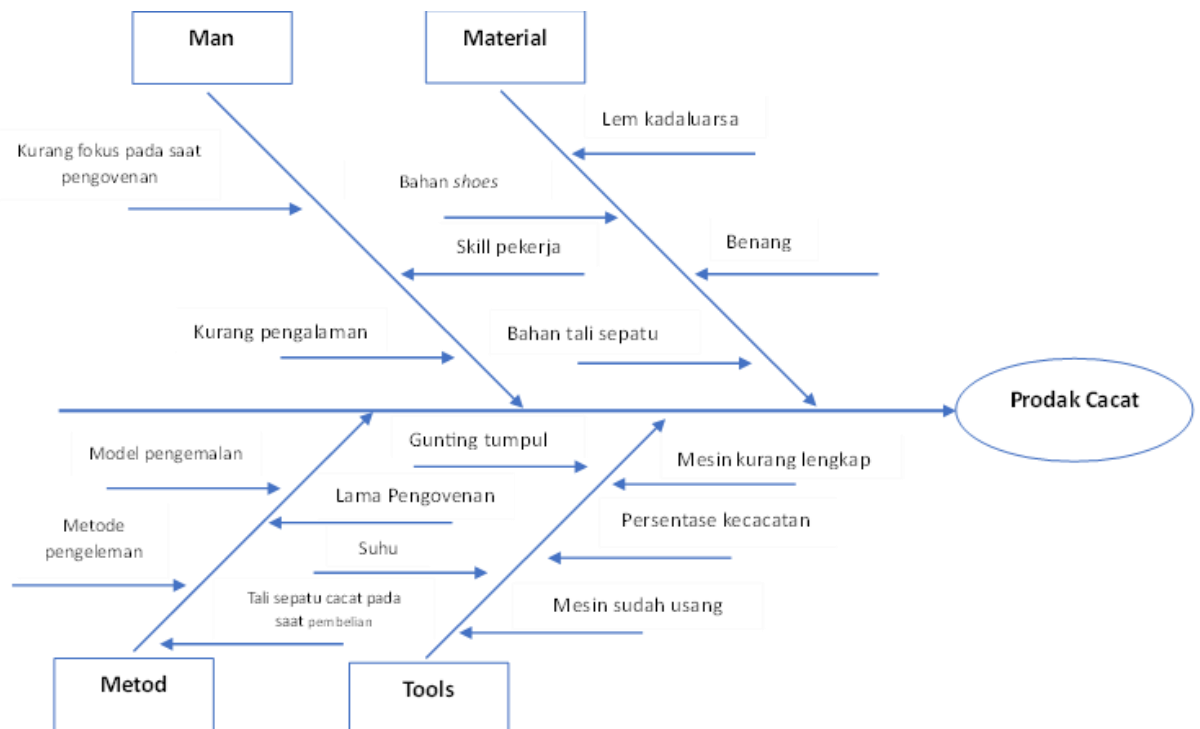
Man

Material

Lem kadaluarsa

Kurang fokus pada saat pengovenan

Bahan *shoes*

Skill pekerja

Benang

Kurang pengalaman

Bahan tali sepatu

Prodak Cacat

Gunting tumpul

Model pengemalan

Mesin kurang lengkap

Lama Pengovenan

Persentase kecacatan

Metode pengeleman

Suhu

Tali sepatu cacat pada saat pembelian

Mesin sudah usang

Metod

Tools